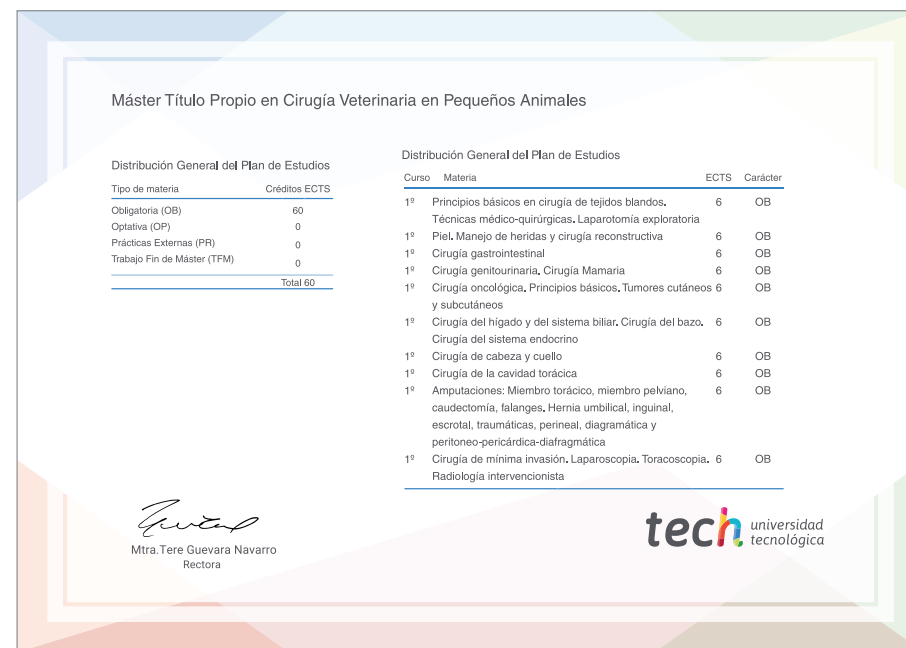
Máster Título Propio en Cirugía Veterinaria en Pequeños Animales

Distribución General del Plan de Estudios

| Tipo de materia | Créditos ECTS |
|---|---|
| Obligatoria (OB) | 60 |
| Optativa (OP) | 0 |
| Prácticas Externas (PR) | 0 |
| Trabajo Fin de Máster (TFM) | 0 |
| | Total 60 |

Distribución General del Plan de Estudios

| Curso | Materia | ECTS | Carácter |
|---|---|---|---|
| 1º | Principios básicos en cirugía de tejidos blandos. Técnicas médico-quirúrgicas. Laparotomía exploratoria | 6 | OB |
| 1º | Piel. Manejo de heridas y cirugía reconstructiva | 6 | OB |
| 1º | Cirugía gastrointestinal | 6 | OB |
| 1º | Cirugía genitourinaria. Cirugía Mamaria | 6 | OB |
| 1º | Cirugía oncológica. Principios básicos. Tumores cutáneos y subcutáneos | 6 | OB |
| 1º | Cirugía del hígado y del sistema biliar. Cirugía del bazo. Cirugía del sistema endocrino | 6 | OB |
| 1º | Cirugía de cabeza y cuello | 6 | OB |
| 1º | Cirugía de la cavidad torácica | 6 | OB |
| 1º | Amputaciones: Miembro torácico, miembro pelviano, caudectomía, falanges. Hernia umbilical, inguinal, escrotal, traumáticas, perineal, diagramática y peritoneo-pericárdica-diafragmática | 6 | OB |
| 1º | Cirugía de mínima invasión. Laparoscopia. Toracoscopia. Radiología intervencionista | 6 | OB |

Mtra.Tere Guevara Navarro
Rectora

tech universidad tecnológica